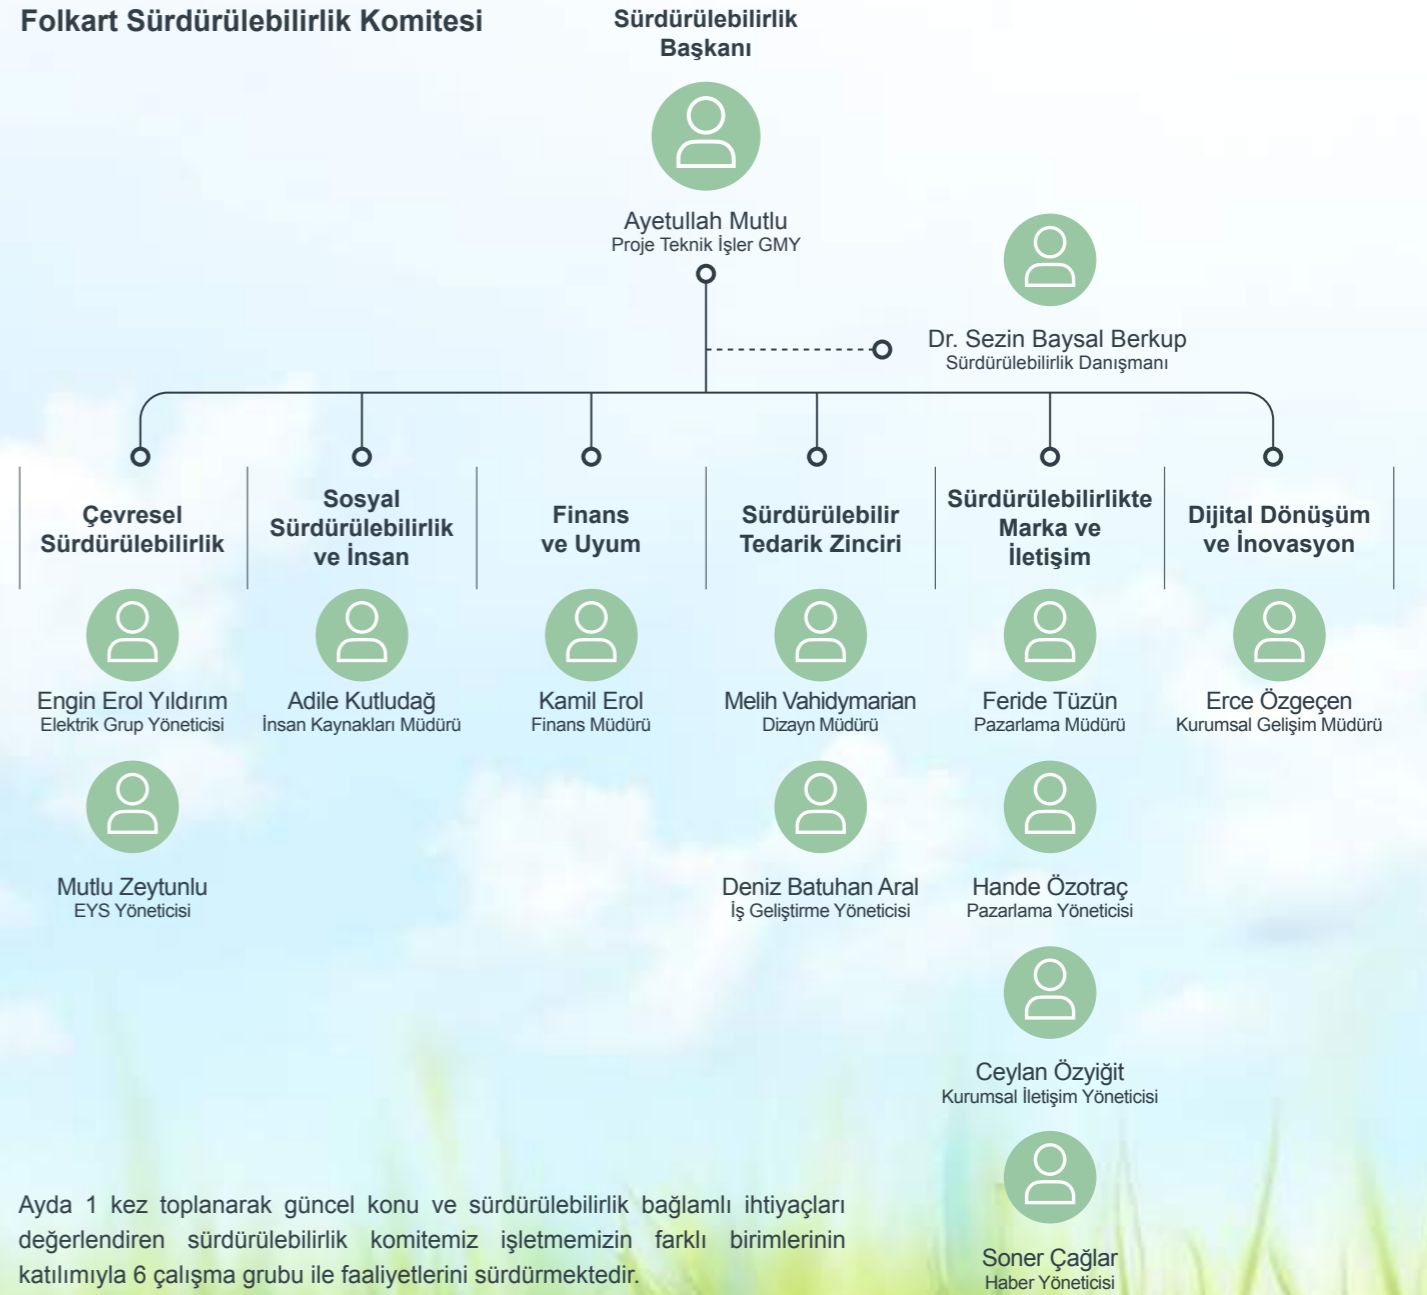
Folkart Sürdürülebilirlik Komitesi

Sürdürülebilirlik Başkanı

Ayetullah Mutlu
Proje Teknik İşler GMY

Dr. Sezin Baysal Berkup
Sürdürülebilirlik Danışmanı

Çevresel Sürdürülebilirlik

Engin Erol Yıldırım
Elektrik Grup Yöneticisi

Mutlu Zeytunlu
EYS Yöneticisi

Sosyal Sürdürülebilirlik ve İnsan

Adile Kutludağ
İnsan Kaynakları Müdürü

Finans ve Uyum

Kamil Erol
Finans Müdürü

Sürdürülebilir Tedarik Zinciri

Melih Vahidymarian
Dizayn Müdürü

Deniz Batuhan Aral
İş Geliştirme Yöneticisi

Sürdürülebilirlikte Marka ve İletişim

Feride Tüzün
Pazarlama Müdürü

Hande Özotraç
Pazarlama Yöneticisi

Ceylan Özyiğit
Kurumsal İletişim Yöneticisi

Soner Çağlar
Haber Yöneticisi

Dijital Dönüşüm ve İnovasyon

Erce Özgeçen
Kurumsal Gelişim Müdürü

Ayda 1 kez toplanarak güncel konu ve sürdürülebilirlik bağlamlı ihtiyaçları değerlendiren sürdürülebilirlik komitemiz işletmemizin farklı birimlerinin katılımıyla 6 çalışma grubu ile faaliyetlerini sürdürmektedir.